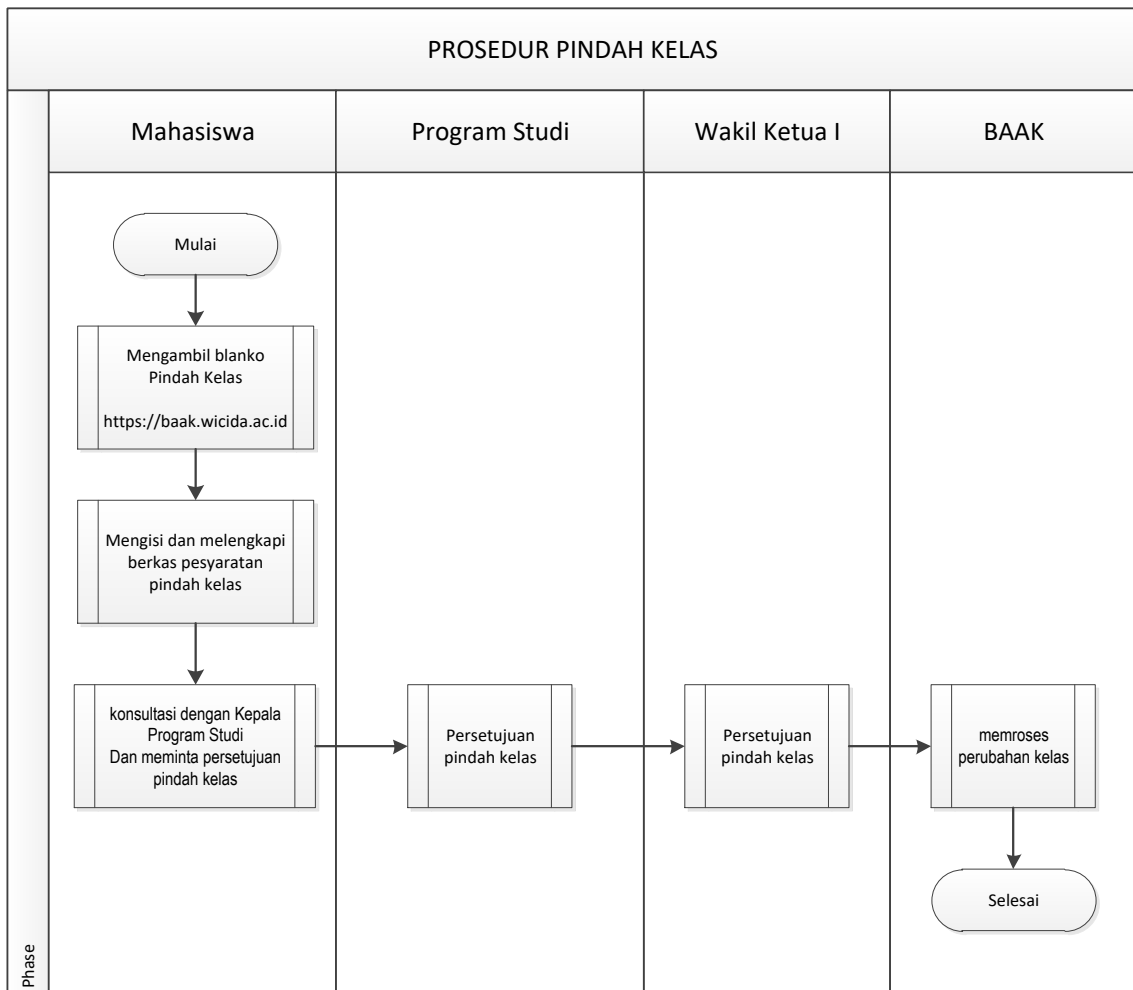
PROSEDUR PINDAH KELAS

Mahasiswa

Program Studi

Wakil Ketua I

BAAK

Mulai

Mengambil blanko Pindah Kelas

https://baak.wicida.ac.id

Mengisi dan melengkapi berkas pesyaratan pindah kelas

konsultasi dengan Kepala Program Studi Dan meminta persetujuan pindah kelas

Persetujuan pindah kelas

Persetujuan pindah kelas

memroses perubahan kelas

Selesai

Phase